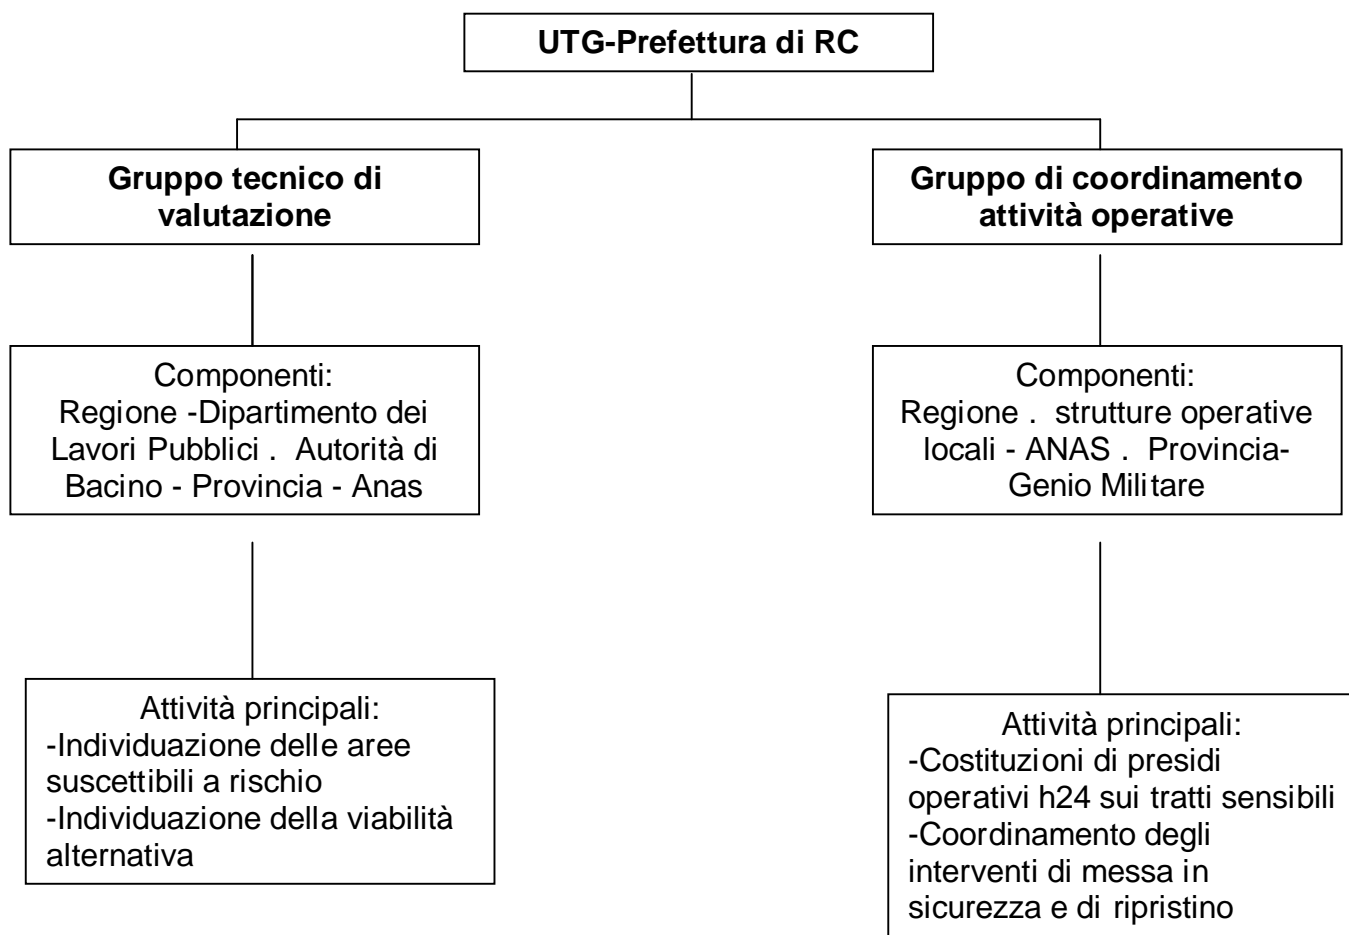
UTG-Prefettura di RC

Gruppo tecnico di valutazione

Componenti:
Regione -Dipartimento dei Lavori Pubblici . Autorità di Bacino - Provincia - Anas

Attività principali:
-Individuazione delle aree suscettibili a rischio
-Individuazione della viabilità alternativa

Gruppo di coordinamento attività operative

Componenti:
Regione . strutture operative locali - ANAS . Provincia- Genio Militare

Attività principali:
-Costituzioni di presidi operativi h24 sui tratti sensibili
-Coordinamento degli interventi di messa in sicurezza e di ripristino